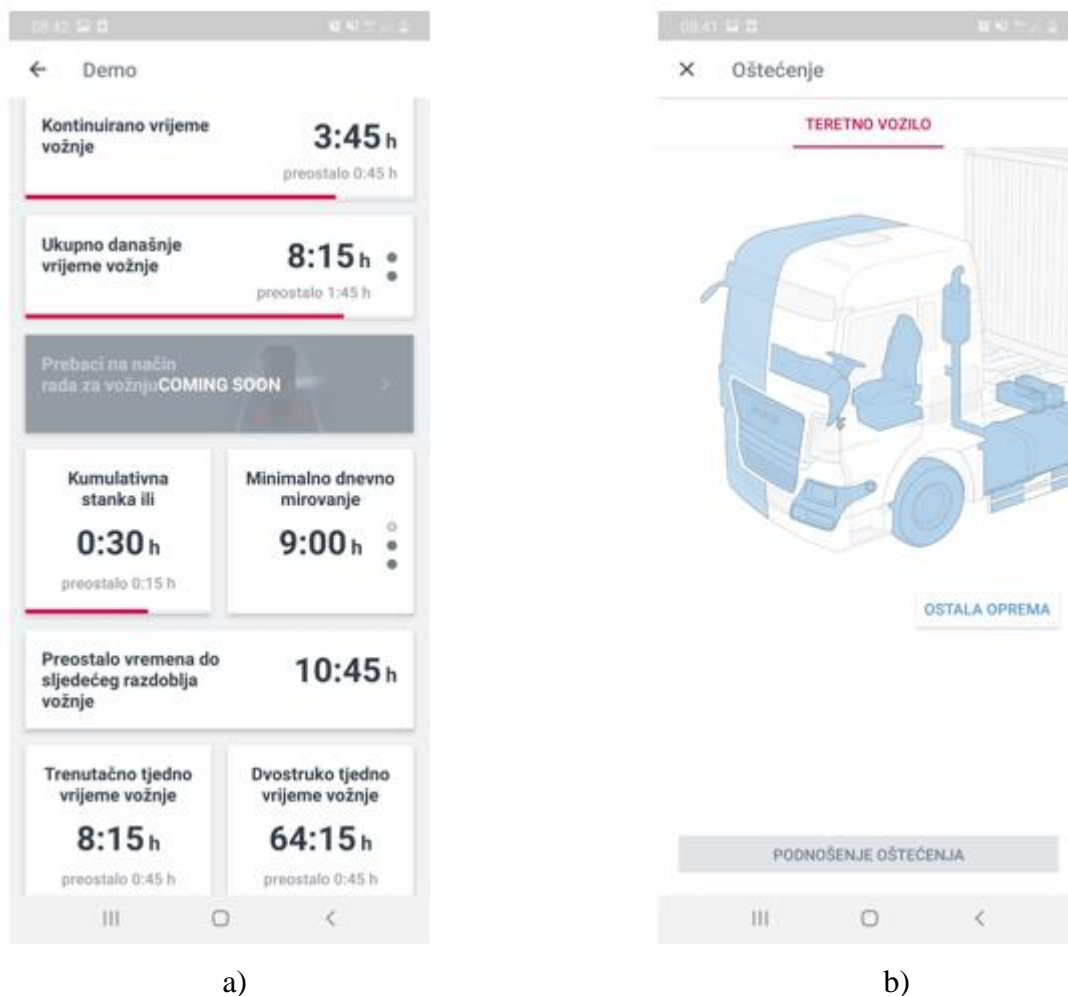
08:42

Demo

Kontinuirano vrijeme vožnje

3:45 h

preostalo 0:45 h

Ukupno današnje vrijeme vožnje

8:15 h

preostalo 1:45 h

Prebaci na način rada za vožnju COMING SOON

Kumulativna stanka ili

0:30 h

preostalo 0:15 h

Minimalno dnevno mirovanje

9:00 h

Preostalo vremena do sljedećeg razdoblja vožnje

10:45 h

Trenutačno tjedno vrijeme vožnje

8:15 h

preostalo 0:45 h

Dvostruko tjedno vrijeme vožnje

64:15 h

preostalo 0:45 h

a)

08:41

Oštećenje

TERETNO VOZILO

OSTALA OPREMA

PODNOŠENJE OŠTEĆENJA

b)